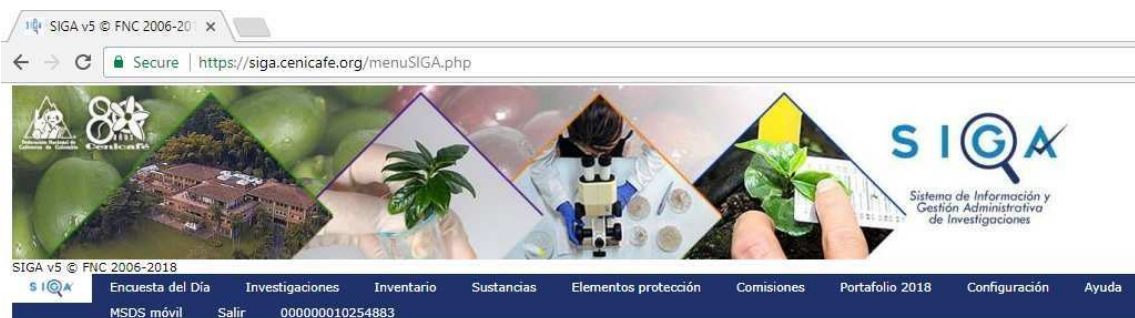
SIGA v5 © FNC 2006-20 ×

Secure | https://siga.cenicafe.org/menuSIGA.php

Cenicafé

SIGA

Sistema de Información y Gestión Administrativa de Investigaciones

SIGA v5 © FNC 2006-2018

SIGA Encuesta del Día Investigaciones Inventario Sustancias Elementos protección Comisiones Portafolio 2018 Configuración Ayuda

MSDS móvil Salir 000000010254883